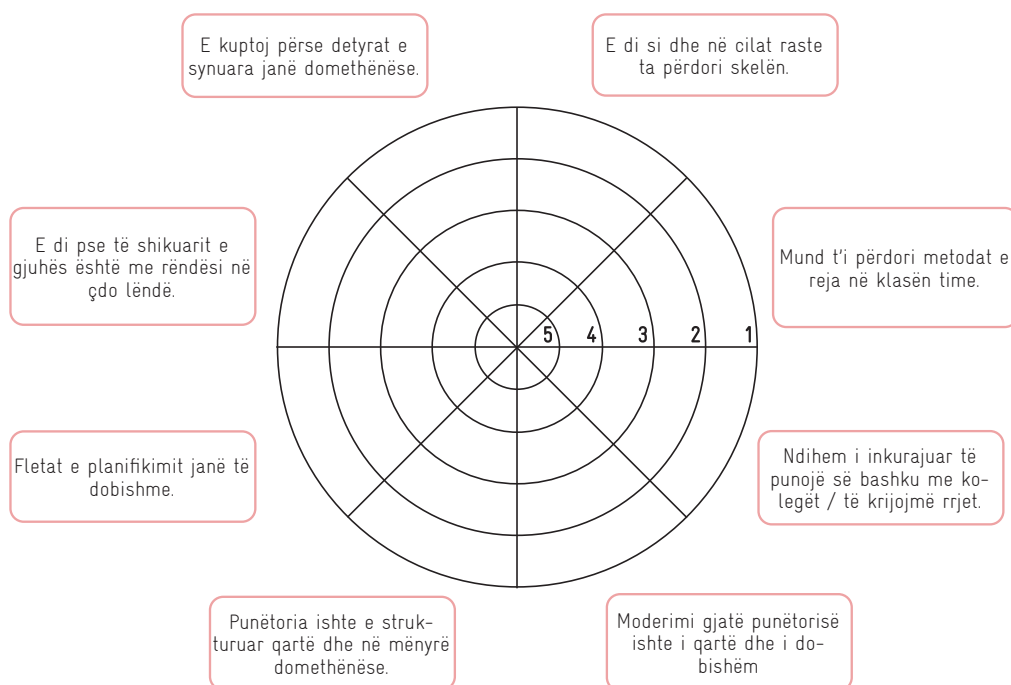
E kuptoj përse detyrat e synuara janë domethënëse.

E di si dhe në cilat raste ta përdori skelën.

E di pse të shikuarit e gjuhës është me rëndësi në çdo lëndë.

Mund t'i përdori metodat e reja në klasën time.

5 4 3 2 1

Fletat e planifikimit janë të dobishme.

Ndihem i inkurajuar të punojë së bashku me kolegët / të krijojmë rrjet.

Punëtoria ishte e strukturuar qartë dhe në mënyrë domethënëse.

Moderimi gjatë punëtorisë ishte i qartë dhe i dobishëm